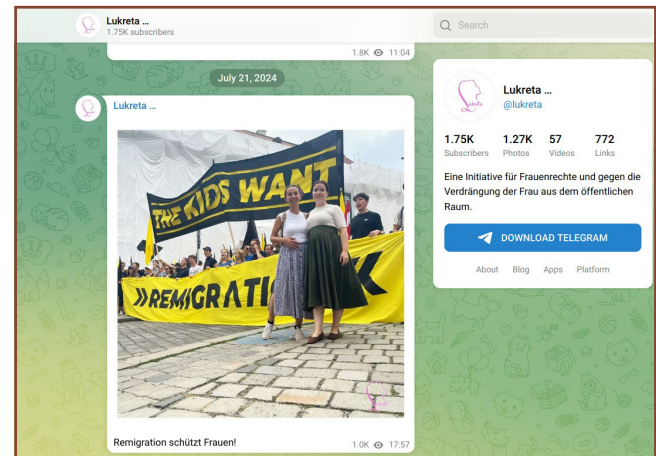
Lukreta ...
1.75K subscribers

Search

1.8K 11:04

July 21, 2024

Lukreta ...

THE KIDS WANT

REMIGRATIO

Remigration schützt Frauen!

1.0K 17:57

Lukreta ...
@lukreta

| 1.75K | 1.27K | 57 | 772 |
|---|---|---|---|
| Subscribers | Photos | Videos | Links |

Eine Initiative für Frauenrechte und gegen die Verdrängung der Frau aus dem öffentlichen Raum.

DOWNLOAD TELEGRAM

About Blog Apps Platform